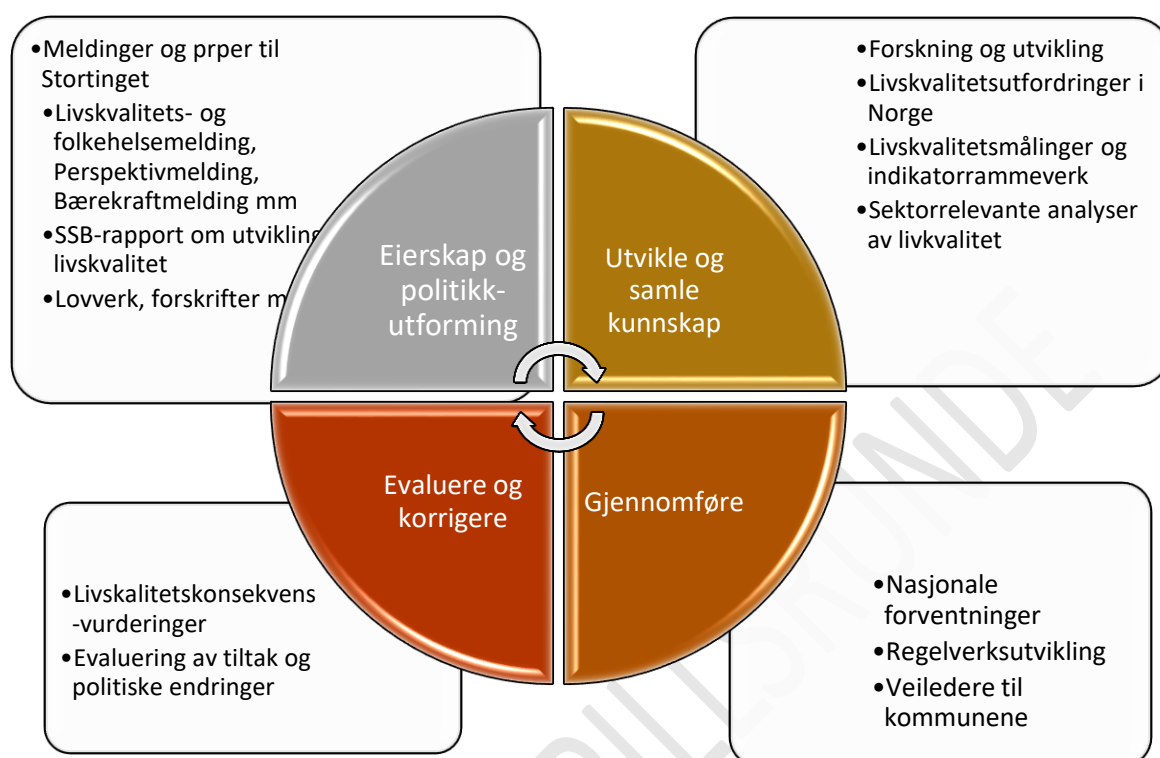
•Meldinger og prper til Stortinget

•Livskvalitets- og folkehelsemelding, Perspektivmelding, Bærekraftmelding mm

•SSB-rapport om utvikling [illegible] livskvalitet

•Lovverk, forskrifter m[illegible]

•Forskning og utvikling

•Livskvalitetsutfordringer i Norge

•Livskvalitetsmålinger og indikatorrammeverk

•Sektorrelevante analyser av livkvalitet

Eierskap og politikk-utforming

Utvikle og samle kunnskap

Evaluere og korrigere

Gjennomføre

•Livskalitetskonsekvens-vurderinger

•Evaluering av tiltak og politiske endringer

•Nasjonale forventninger

•Regelverksutvikling

•Veiledere til kommunene

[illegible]